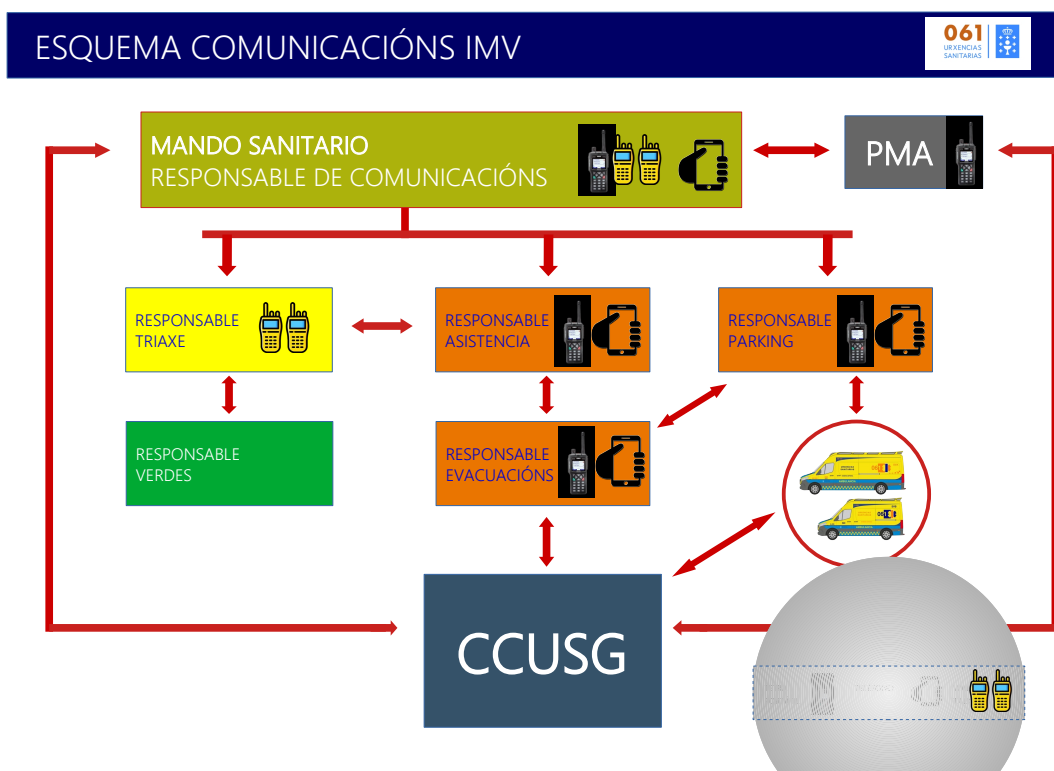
ESQUEMA COMUNICACIÓNS IMV

061 URXENCIAS SANITARIAS

MANDO SANITARIO
RESPONSABLE DE COMUNICACIÓNS

PMA

RESPONSABLE TRIAXE

RESPONSABLE ASISTENCIA

RESPONSABLE PARKING

RESPONSABLE VERDES

RESPONSABLE EVACUACIÓNS

CCUSG